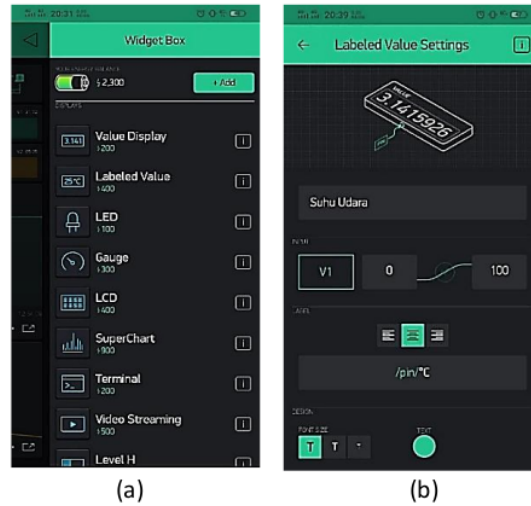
20:31

Widget Box

2,300

+ Add

DISPLAYS

3.141

Value Display
200

i

25°C

Labeled Value
400

i

LED
100

i

Gauge
300

i

LCD
400

i

SuperChart
900

i

Terminal
200

i

Video Streaming
500

i

Level H

i

20:39

Labeled Value Settings

i

VALUE

3.1415926

Suhu Udara

INPUT

V1

0

100

LABEL

/pin/°C

DESIGN

FONT SIZE

T

T

TEXT

(a)

(b)